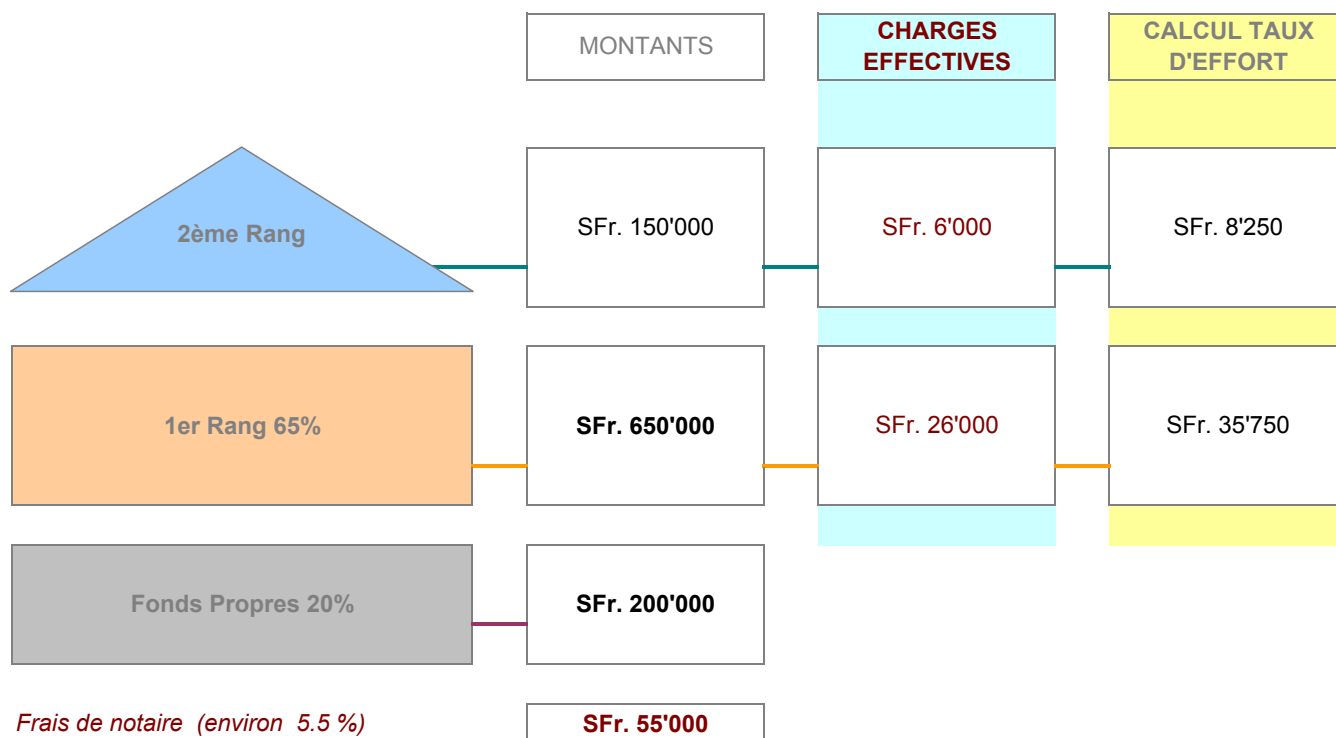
MONTANTS

CHARGES EFFECTIVES

CALCUL TAUX D'EFFORT

2ème Rang

SFr. 150'000

SFr. 6'000

SFr. 8'250

1er Rang 65%

SFr. 650'000

SFr. 26'000

SFr. 35'750

Fonds Propres 20%

SFr. 200'000

Frais de notaire (environ 5.5 %)

SFr. 55'000